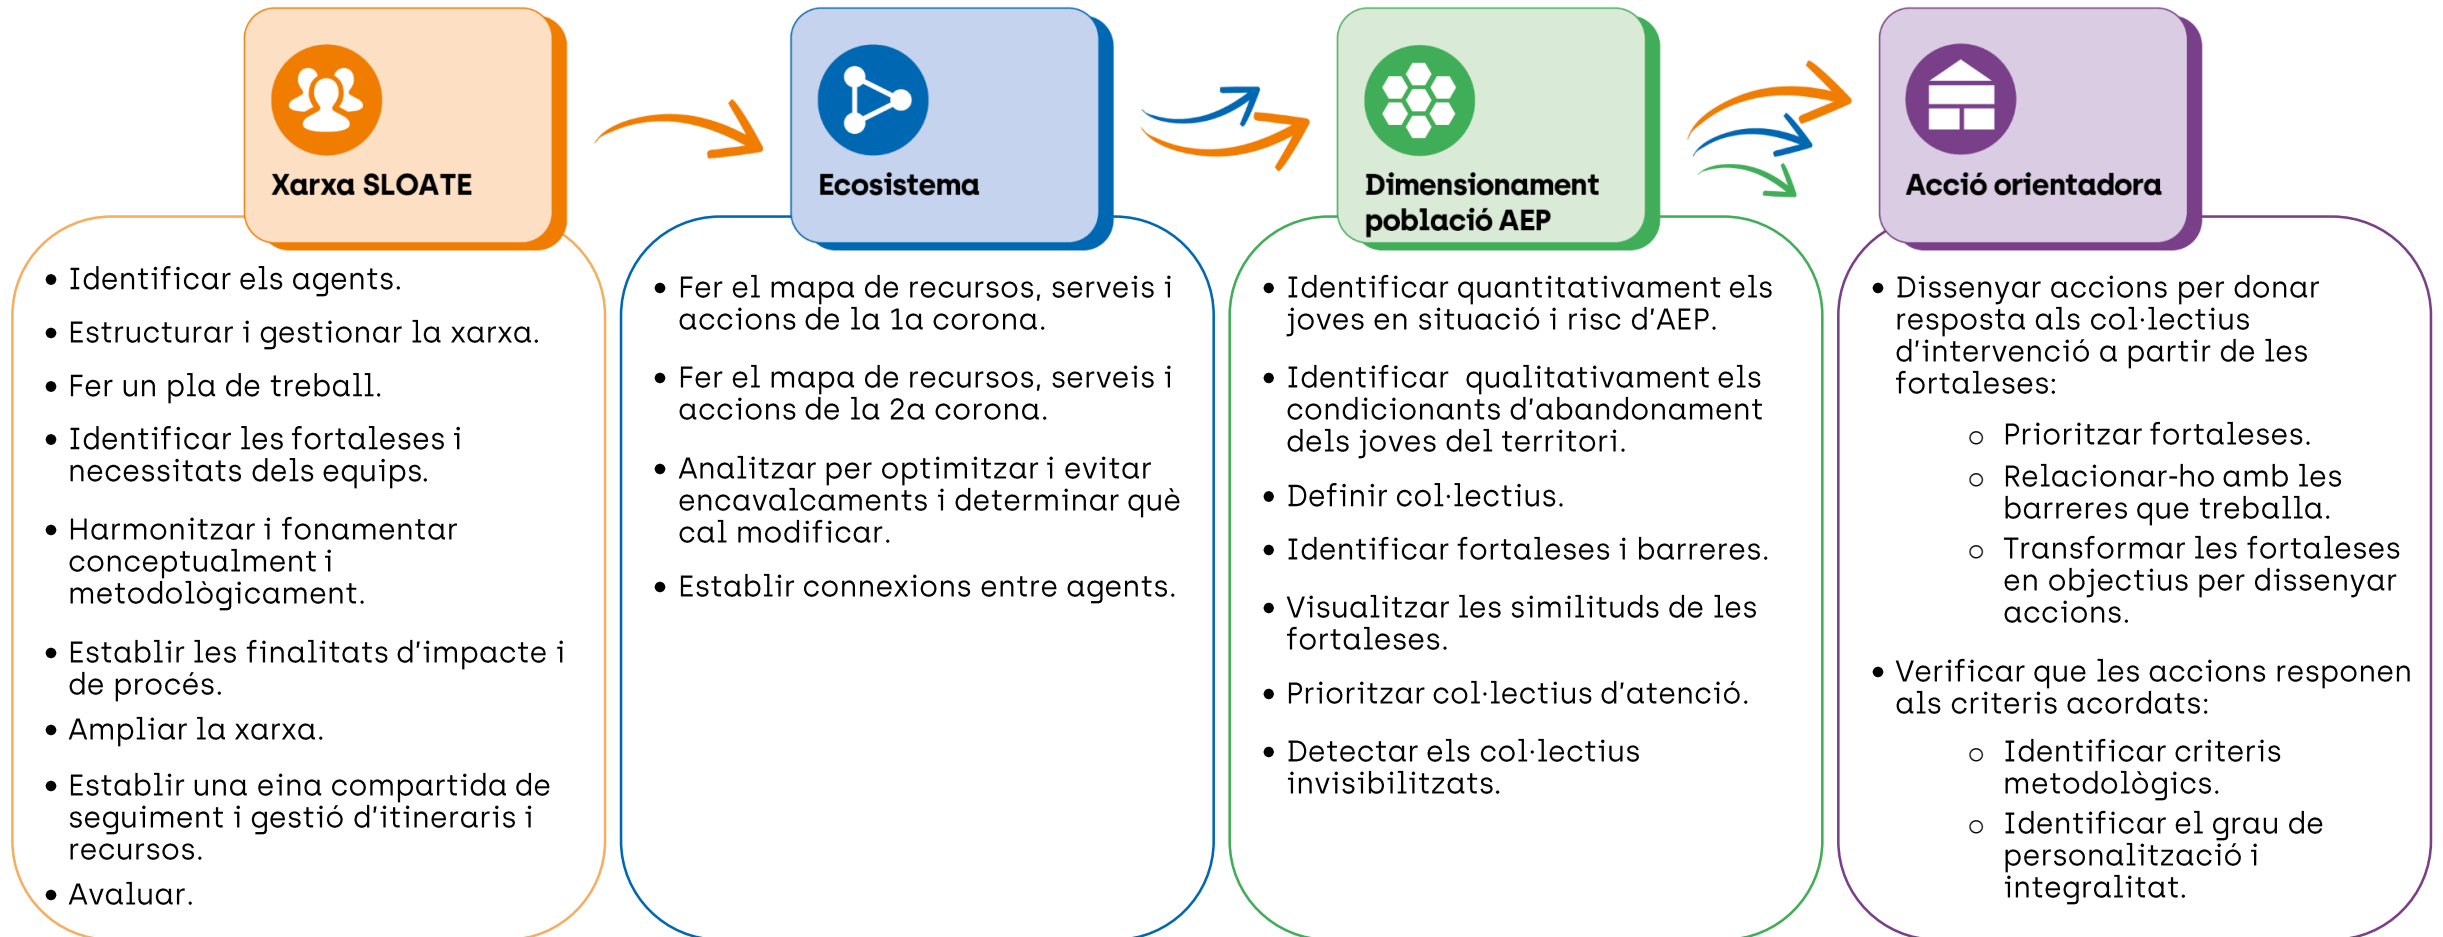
Xarxa SLOATE

- Identificar els agents.
- Estructurar i gestionar la xarxa.
- Fer un pla de treball.
- Identificar les fortaleses i necessitats dels equips.
- Harmonitzar i fonamentar conceptualment i metodològicament.
- Establir les finalitats d'impacte i de procés.
- Ampliar la xarxa.
- Establir una eina compartida de seguiment i gestió d'itineraris i recursos.
- Avaluar.

Ecosistema

- Fer el mapa de recursos, serveis i accions de la 1a corona.
- Fer el mapa de recursos, serveis i accions de la 2a corona.
- Analitzar per optimitzar i evitar encavalcaments i determinar què cal modificar.
- Establir connexions entre agents.

Dimensionament població AEP

- Identificar quantitativament els joves en situació i risc d'AEP.
- Identificar qualitativament els condicionants d'abandonament dels joves del territori.
- Definir col·lectius.
- Identificar fortaleses i barreres.
- Visualitzar les similituds de les fortaleses.
- Prioritzar col·lectius d'atenció.
- Detectar els col·lectius invisibilitzats.

Acció orientadora

- Dissenyar accions per donar resposta als col·lectius d'intervenció a partir de les fortaleses:
  - Prioritzar fortaleses.
  - Relacionar-ho amb les barreres que treballa.
  - Transformar les fortaleses en objectius per dissenyar accions.
- Verificar que les accions responen als criteris acordats:
  - Identificar criteris metodològics.
  - Identificar el grau de personalització i integralitat.